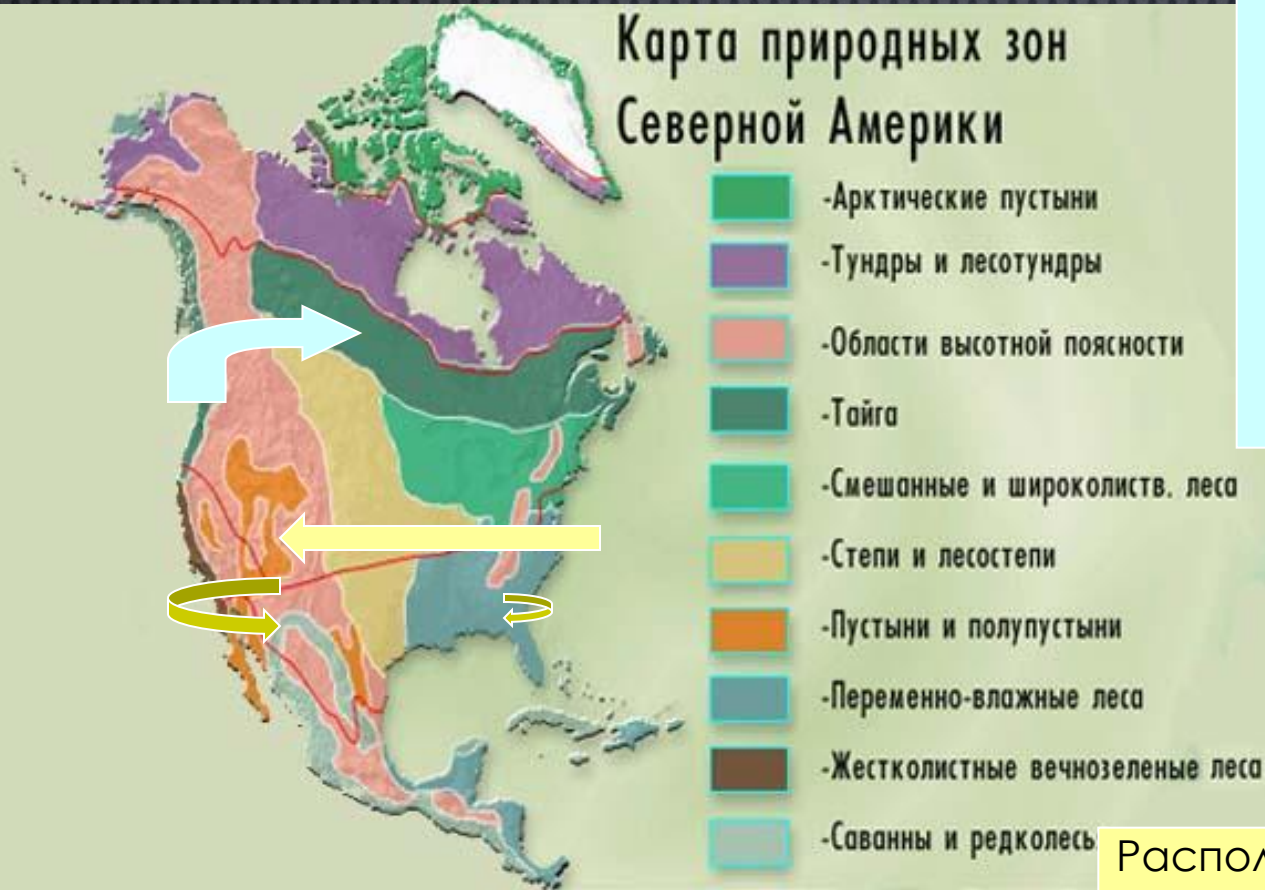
Карта природных зон Северной Америки

-Арктические пустыни

-Тундры и лесотундры

-Области высотной поясности

-Тайга

-Смешанные и широколиств. леса

-Степи и лесостепи

-Пустыни и полупустыни

-Переменно-влажные леса

-Жестколистные вечнозеленые леса

-Саванны и редколесь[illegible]

Распол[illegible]